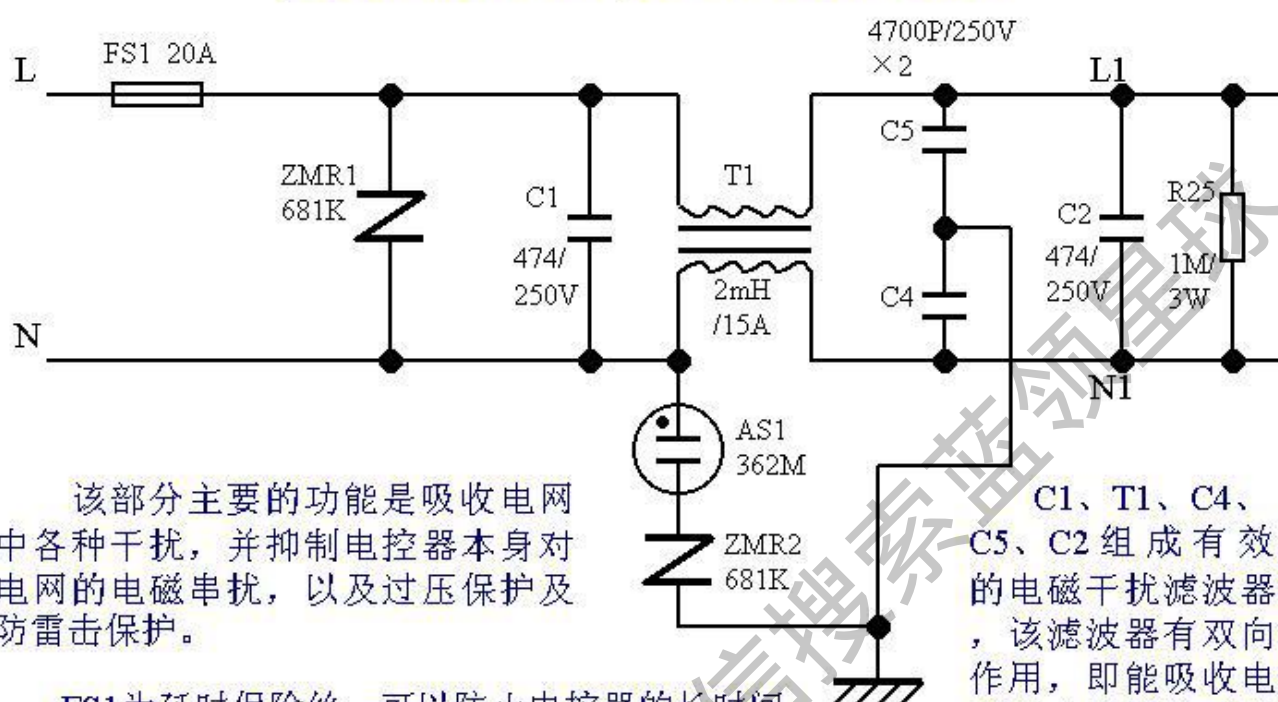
4700P/250V
×2

L

FS1 20A

L1

ZMR1
681K

C1

474/
250V

T1

2mH
/15A

C5

C4

C2

474/
250V

R25

1M/
3W

N

N1

AS1
362M

ZMR2
681K

该部分主要的功能是吸收电网中各种干扰，并抑制电控器本身对电网的电磁串扰，以及过压保护及防雷击保护。

C1、T1、C4、C5、C2组成有效的电磁干扰滤波器，该滤波器有双向作用，即能吸收电

FS1为延时保险丝，可以防止电控器的长时间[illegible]

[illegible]搜索蓝领星球